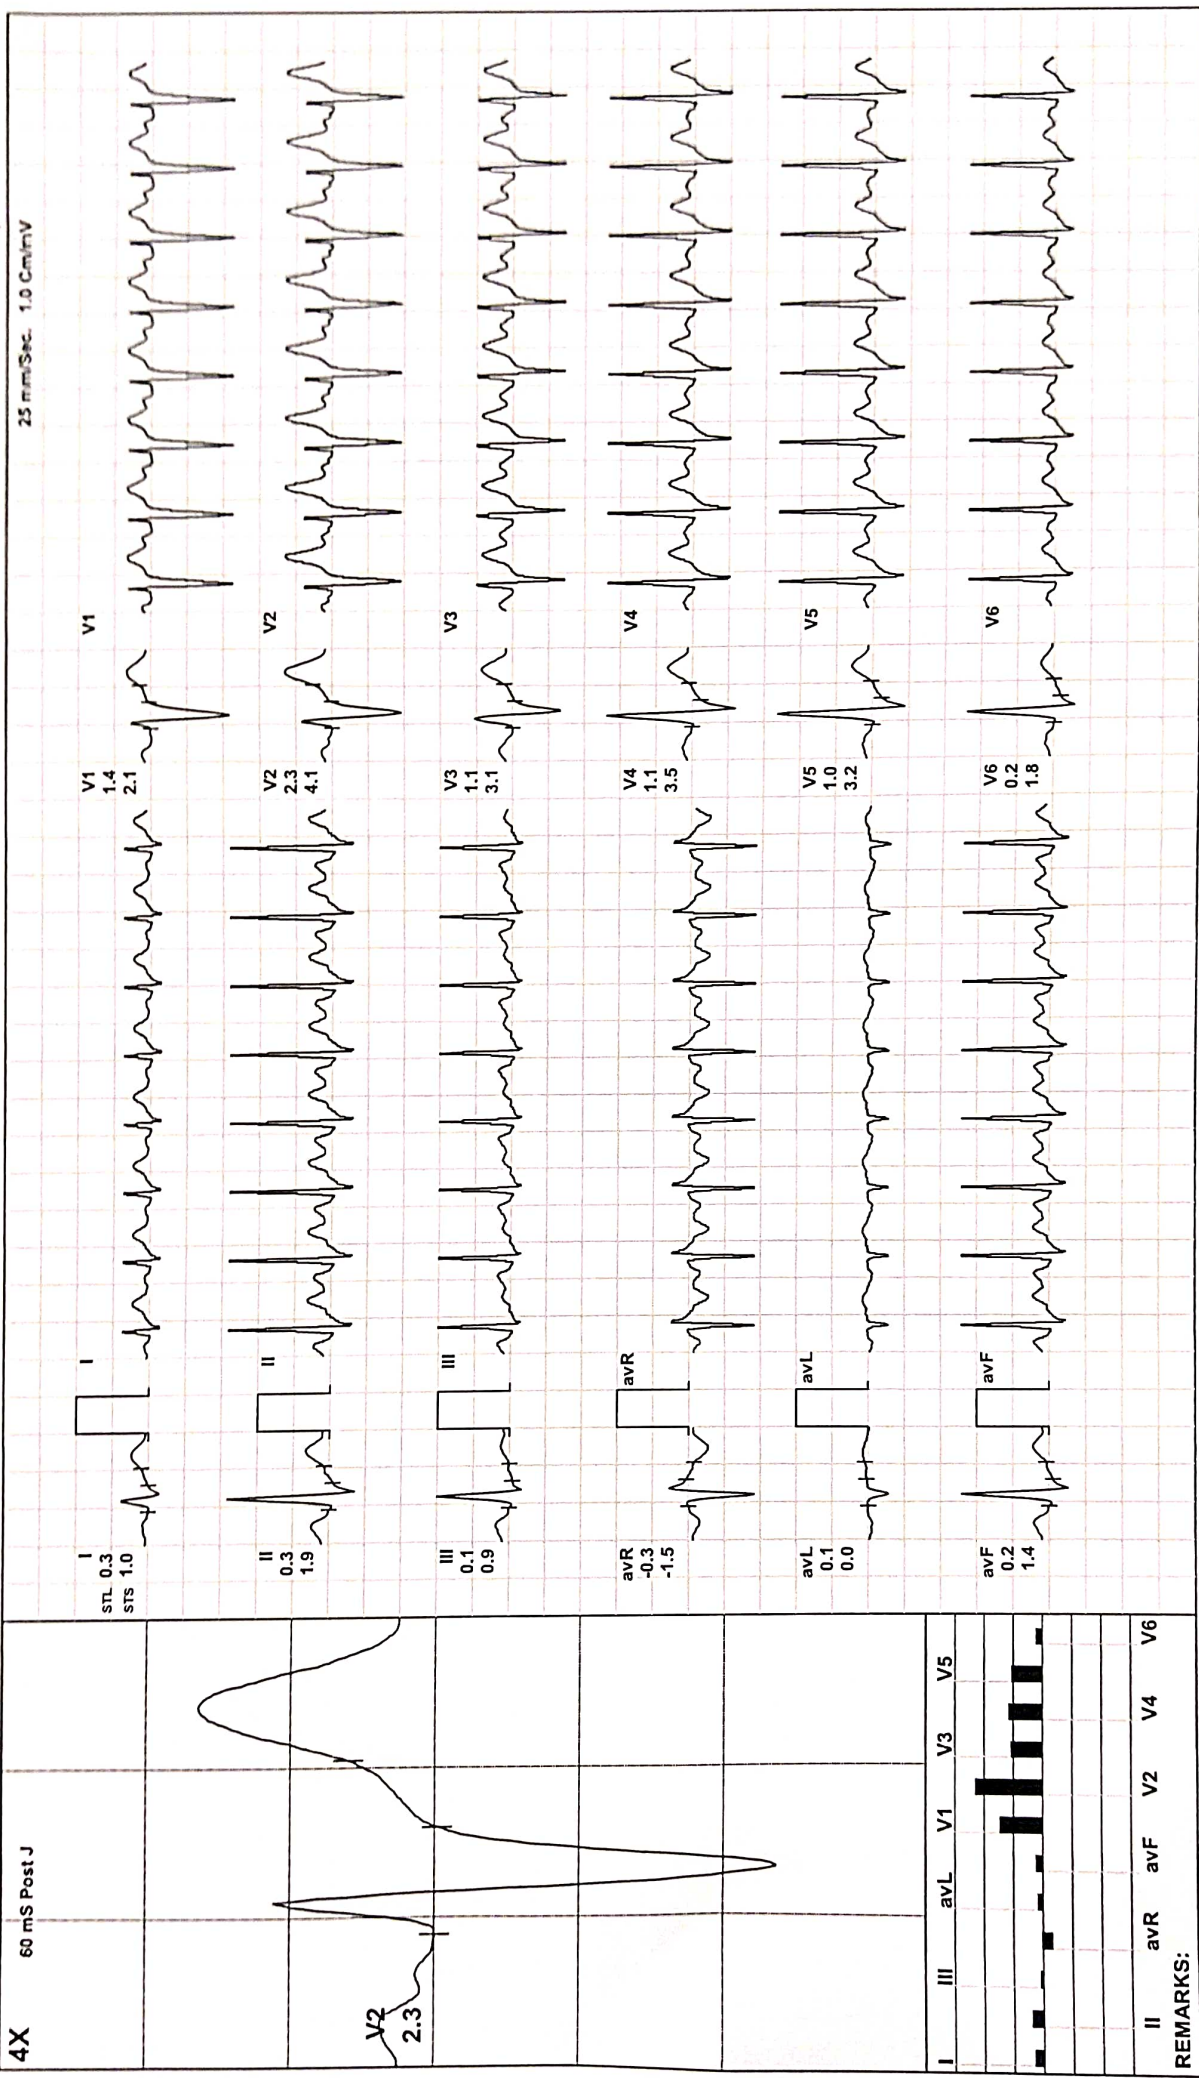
4X
60 mS Post J
V2
2.3
I III avL V1 V3 V5
II avR avF V2 V4 V6
REMARKS:

I
STL 0.3
STS 1.0
I

II
0.3
1.9
II

III
0.1
0.9
III

avR
-0.3
-1.5
avR

avL
0.1
0.0
avL

avF
0.2
1.4
avF

V1
1.4
2.1
V1

V2
2.3
4.1
V2

V3
1.1
3.1
V3

V4
1.1
3.5
V4

V5
1.0
3.2
V5

V6
0.2
1.8
V6

25 mm/Sec. 1.0 Cm/mV